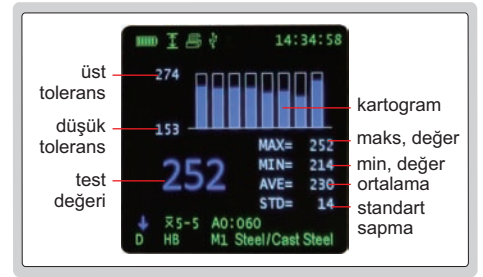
14:34:58

üst tolerans
274

düşük tolerans
153

kartogram

MAX= 252
maks, değer
MIN= 214
min, değer
AVE= 230
ortalama
STD= 14
standart sapma

test değeri
252

$\bar{X}$5-5 A0:060
D HB M1 Steel/Cast Steel